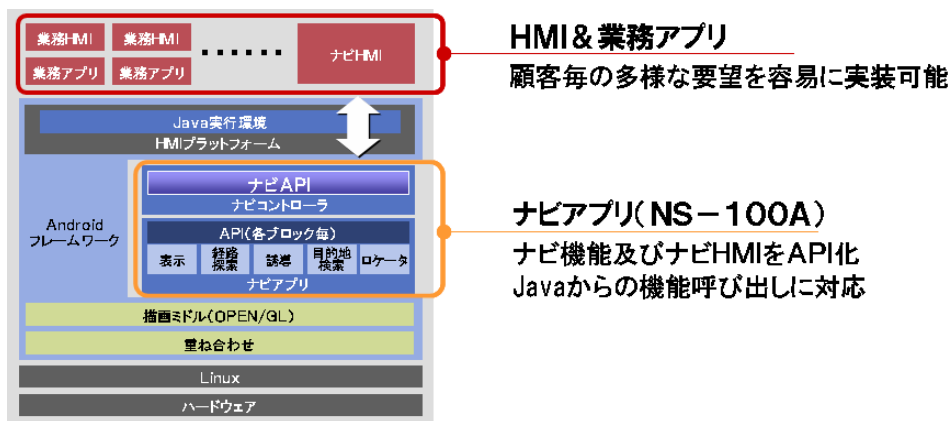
業務HMI

業務HMI

業務アプリ

業務アプリ

・・・・・・

ナビHMI

Java実行環境

HMIプラットフォーム

Android フレームワーク

ナビAPI

ナビコントローラ

API(各ブロック毎)

表示

経路探索

誘導

目的地検索

ロケータ

ナビアプリ

描画ミドル(OPEN/GL)

重ね合わせ

Linux

ハードウェア

HMI＆業務アプリ

顧客毎の多様な要望を容易に実装可能

ナビアプリ(NS－100A)

ナビ機能及びナビHMIをAPI化

Javaからの機能呼び出しに対応